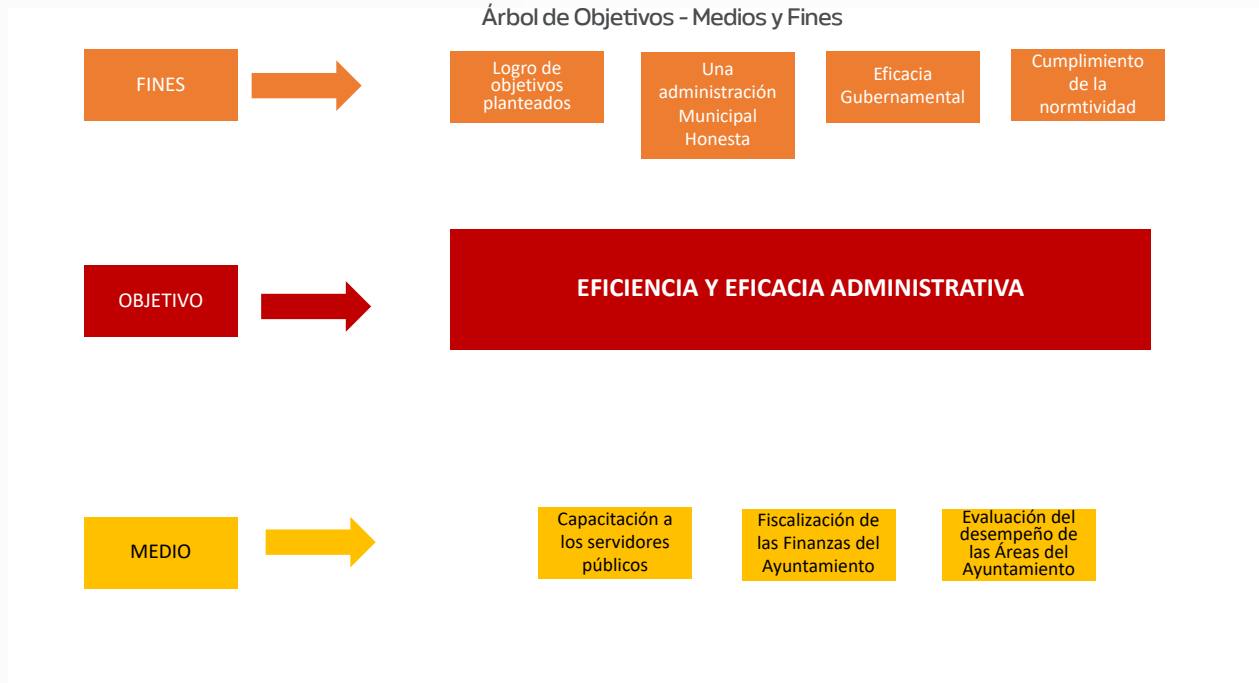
Árbol de Objetivos - Medios y Fines

FINES

Logro de objetivos planteados

Una administración Municipal Honesta

Eficacia Gubernamental

Cumplimiento de la normtividad

OBJETIVO

EFICIENCIA Y EFICACIA ADMINISTRATIVA

MEDIO

Capacitación a los servidores públicos

Fiscalización de las Finanzas del Ayuntamiento

Evaluación del desempeño de las Áreas del Ayuntamiento